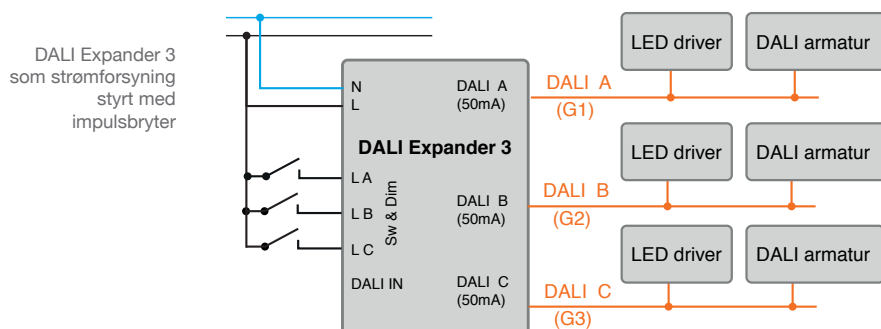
DALI Expander 3 som strømforsyning styrt med impulsbryter

N
L

DALI A
(50mA)

DALI Expander 3

L A
L B
L C

Sw & Dim

DALI B
(50mA)

DALI IN

DALI C
(50mA)

DALI A
(G1)

DALI B
(G2)

DALI C
(G3)

LED driver
DALI armatur

LED driver
DALI armatur

LED driver
DALI armatur